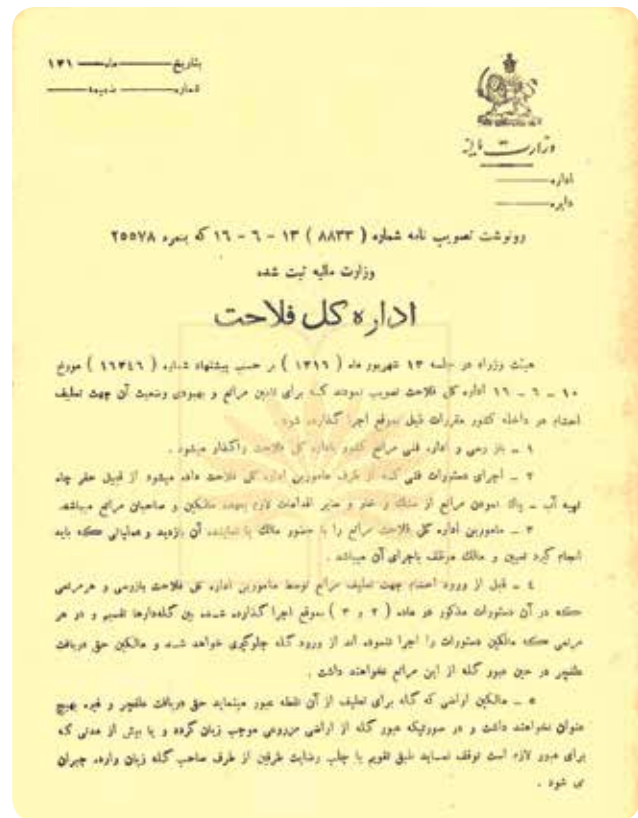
بتاریخ ــــــ ماه ــــــ ۱۳۱
شماره ــــــ ضمیمه ــــــ

وزارت مالیه

اداره ــــــ
دایره ــــــ

رونوشت تصویب نامه شماره ( ۸۸۳۳ ) ۱۳ - ۶ - ۱۶ که بنمره ۲۵۵۷۸

وزارت مالیه ثبت شده

اداره کل فلاحت

هیئت وزراء در جلسه ۱۳ شهریور ماه ( ۱۳۱۶ ) بر حسب پیشنهاد شماره ( ۱۶۳۴۶ ) مورخ ۱۰ - ۶ - ۱۶ اداره کل فلاحت تصویب نمودند که برای تأمین مراتع و بهبودی وضعیت آن جهت تعلیف احشام در داخله کشور مقررات ذیل بموقع اجرا گذارده شود .

۱ - بذر رمی و اداره فنی مراتع کشور باداره کل فلاحت واگذار میشود .

۲ - اجرای دستورات فنی که از طرف مامورین اداره کل فلاحت داده میشود از قبیل حفر چاه تهیه آب - پاک نمودن مراتع از سنگ و خار و سایر اقدامات لازم بعهده مالکین و صاحبان مراتع میباشد .

۳ - مامورین اداره کل فلاحت مراتع را با حضور مالک یا نماینده آن بازدید و عملیاتی که باید انجام گیرد تعیین و مالک موظف باجرای آن میباشد .

٤ - قبل از ورود احشام جهت تعلیف مراتع توسط مامورین اداره کل فلاحت بازرسی و هر مرتعی که در آن دستورات مذکور در ماده ( ۲ و ۳ ) بموقع اجرا گذارده شده بین گله‌دارها تقسیم و در هر مرتعی که مالکین دستورات را اجرا ننموده اند از ورود گله جلوگیری خواهد شد و مالکین حق دریافت علفچر در حین عبور گله از این مراتع نخواهند داشت .

۵ - مالکین اراضی که گله برای تعلیف از آن نقطه عبور مینماید حق دریافت علفچر و غیره بهیچ عنوان نخواهند داشت و در صورتیکه عبور گله از اراضی مزروعی موجب زیان گردد و یا بیش از مدتی که برای عبور لازم است توقف نماید طبق تقویم یا جلب رضایت طرفین از طرف صاحب گله زیان وارده جبران می شود .